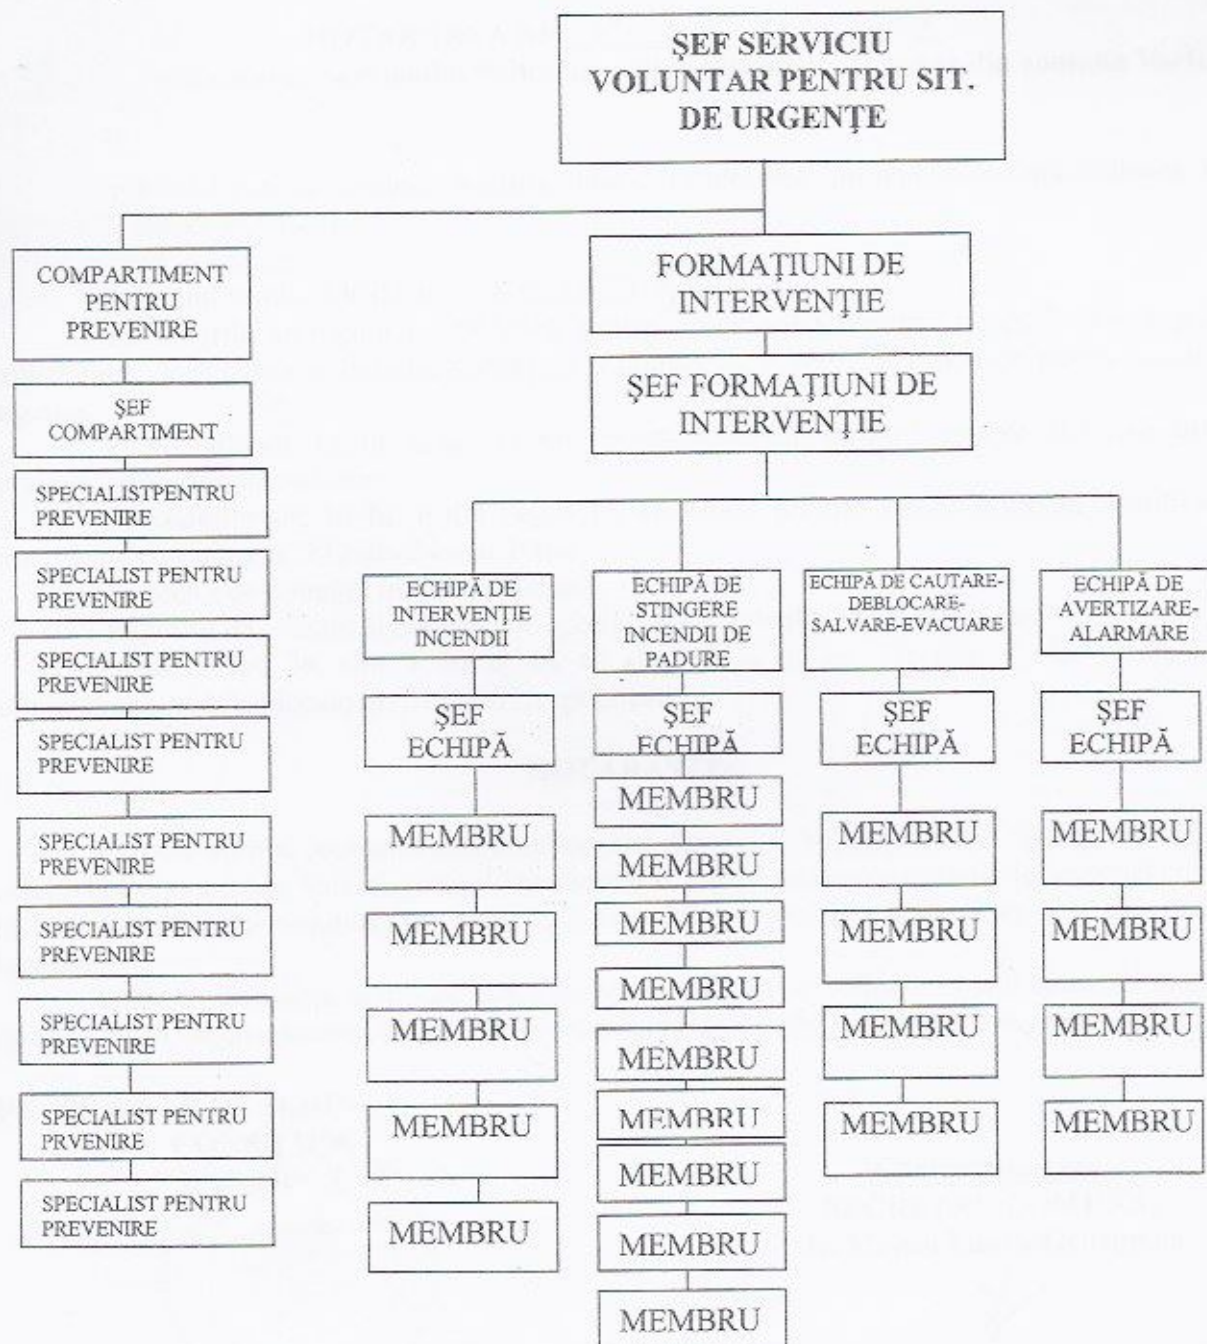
ŞEF SERVICIU VOLUNTAR PENTRU SIT. DE URGENȚE

COMPARTIMENT PENTRU PREVENIRE

ŞEF COMPARTIMENT

SPECIALISTPENTRU PREVENIRE

SPECIALIST PENTRU PREVENIRE

SPECIALIST PENTRU PREVENIRE

SPECIALIST PENTRU PREVENIRE

SPECIALIST PENTRU PREVENIRE

SPECIALIST PENTRU PREVENIRE

SPECIALIST PENTRU PREVENIRE

SPECIALIST PENTRU PRVENIRE

SPECIALIST PENTRU PREVENIRE

FORMAȚIUNI DE INTERVENȚIE

ŞEF FORMAȚIUNI DE INTERVENȚIE

ECHIPĂ DE INTERVENȚIE INCENDII

ŞEF ECHIPĂ

MEMBRU

MEMBRU

MEMBRU

MEMBRU

MEMBRU

ECHIPĂ DE STINGERE INCENDII DE PADURE

ŞEF ECHIPĂ

MEMBRU

MEMBRU

MEMBRU

MEMBRU

MEMBRU

MEMBRU

MEMBRU

MEMBRU

MEMBRU

ECHIPĂ DE CAUTARE-DEBLOCARE-SALVARE-EVACUARE

ŞEF ECHIPĂ

MEMBRU

MEMBRU

MEMBRU

MEMBRU

ECHIPĂ DE AVERTIZARE-ALARMARE

ŞEF ECHIPĂ

MEMBRU

MEMBRU

MEMBRU

MEMBRU